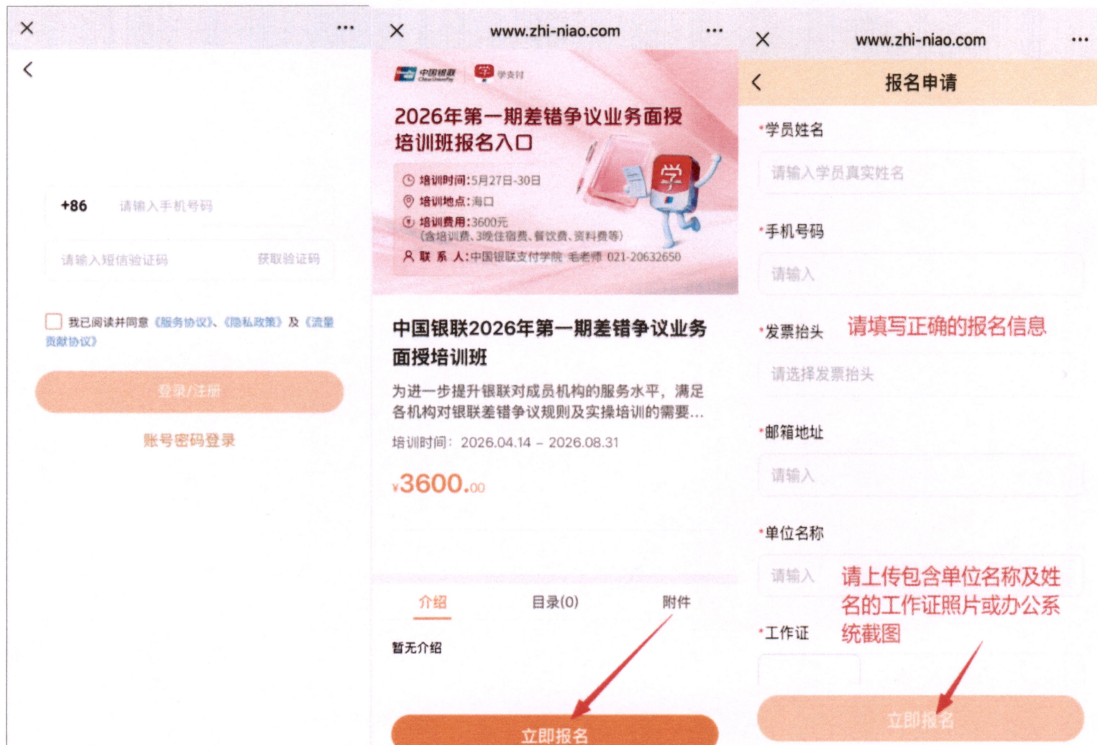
×
···
<

+86 请输入手机号码

请输入短信验证码 获取验证码

我已阅读并同意《服务协议》、《隐私政策》及《流量贡献协议》

登录/注册

账号密码登录

×
www.zhi-niao.com
···

中国银联 学支付

2026年第一期差错争议业务面授培训班报名入口

培训时间：5月27日-30日
培训地点：海口
培训费用：3600元
（含培训费、3晚住宿费、餐饮费、资料费等）
联系人：中国银联支付学院 毛老师 021-20632650

学

中国银联2026年第一期差错争议业务面授培训班

为进一步提升银联对成员机构的服务水平，满足各机构对银联差错争议规则及实操培训的需要...

培训时间：2026.04.14 - 2026.08.31

¥3600.00

介绍 目录(0) 附件

暂无介绍

立即报名

×
www.zhi-niao.com
···

< 报名申请

*学员姓名
请输入学员真实姓名

*手机号码
请输入

*发票抬头 请填写正确的报名信息
请选择发票抬头

*邮箱地址
请输入

*单位名称
请输入 请上传包含单位名称及姓名的工作证照片或办公系统截图

*工作证

立即报名